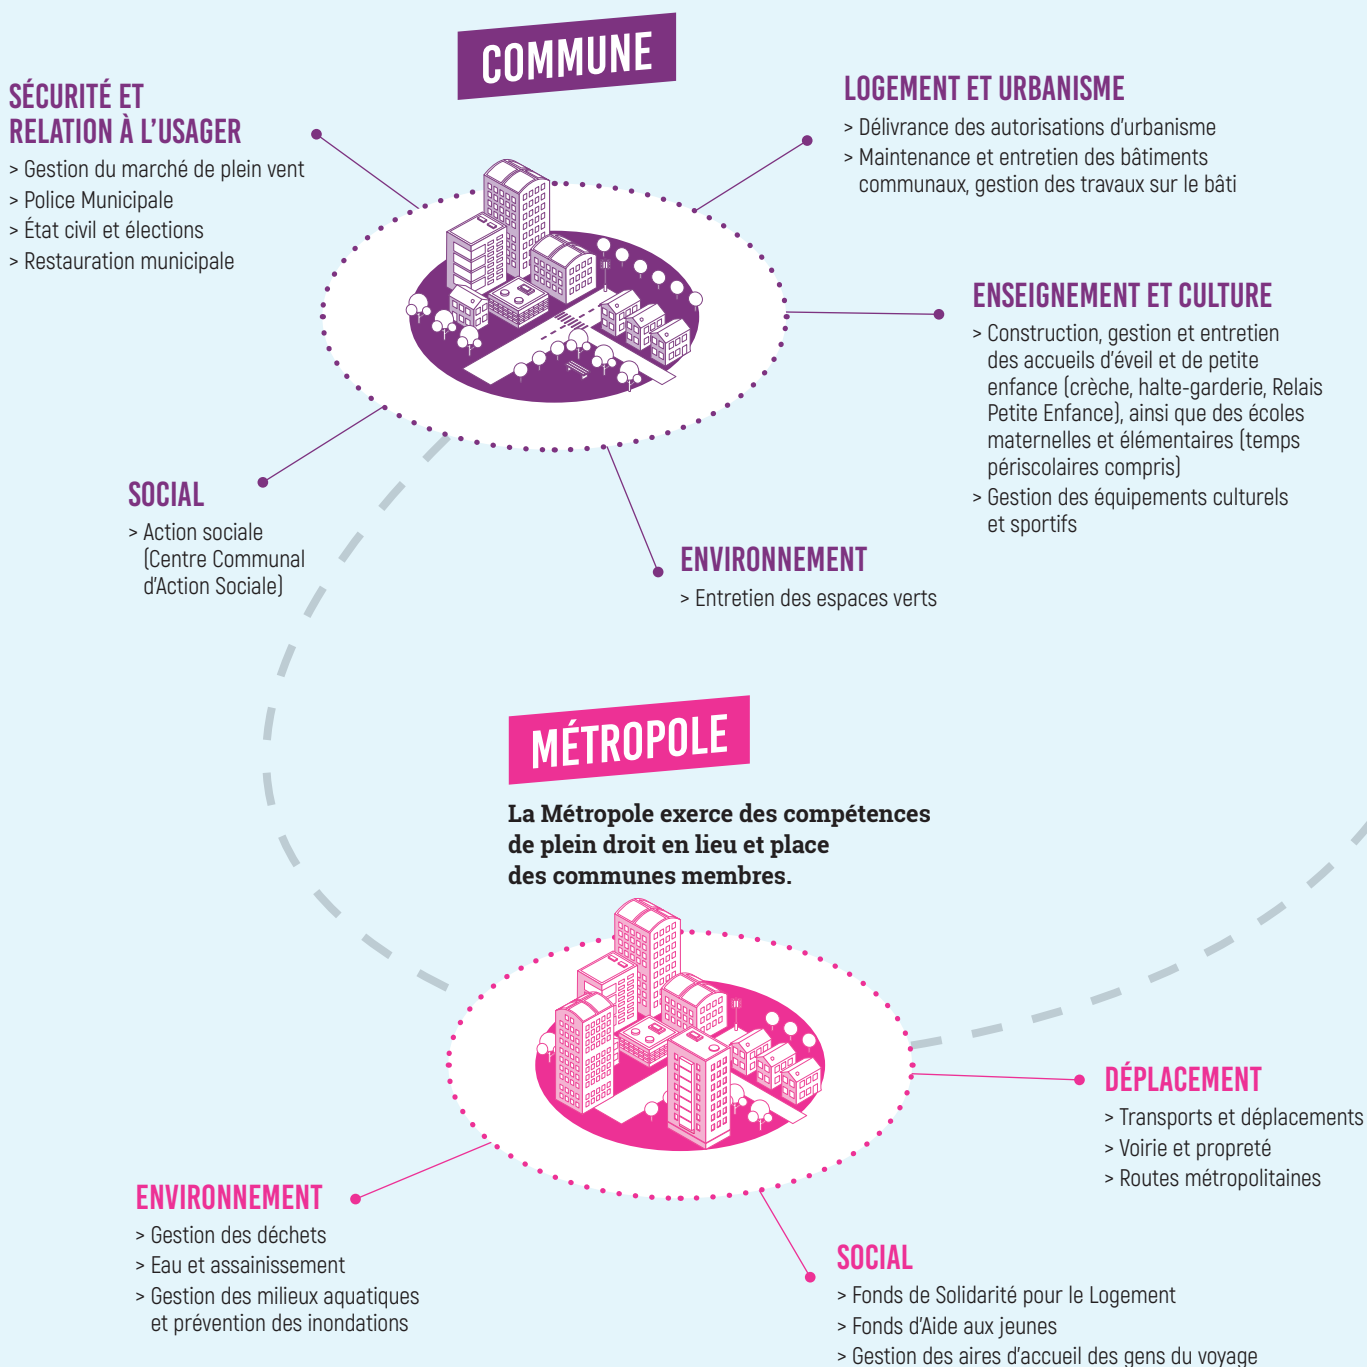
COMMUNE

SÉCURITÉ ET RELATION À L'USAGER
> Gestion du marché de plein vent
> Police Municipale
> État civil et élections
> Restauration municipale

LOGEMENT ET URBANISME
> Délivrance des autorisations d'urbanisme
> Maintenance et entretien des bâtiments communaux, gestion des travaux sur le bâti

ENSEIGNEMENT ET CULTURE
> Construction, gestion et entretien des accueils d'éveil et de petite enfance (crèche, halte-garderie, Relais Petite Enfance), ainsi que des écoles maternelles et élémentaires (temps périscolaires compris)
> Gestion des équipements culturels et sportifs

SOCIAL
> Action sociale (Centre Communal d'Action Sociale)

ENVIRONNEMENT
> Entretien des espaces verts

MÉTROPOLE

La Métropole exerce des compétences de plein droit en lieu et place des communes membres.

DÉPLACEMENT
> Transports et déplacements
> Voirie et propreté
> Routes métropolitaines

ENVIRONNEMENT
> Gestion des déchets
> Eau et assainissement
> Gestion des milieux aquatiques et prévention des inondations

SOCIAL
> Fonds de Solidarité pour le Logement
> Fonds d'Aide aux jeunes
> Gestion des aires d'accueil des gens du voyage